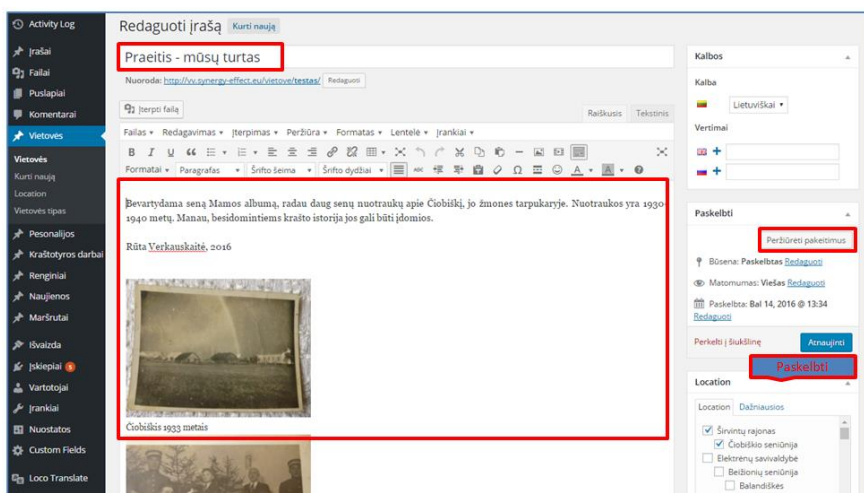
Activity Log
Įrašai
Failai
Puslapiai
Komentarai
Vietovės
Vietovės
Kurti naują
Location
Vietovės tipas
Pesonalijos
Kraštotyros darbai
Renginiai
Naujienos
Maršrutai
Išvaizda
Įskiepiai 5
Vartotojai
Įrankiai
Nuostatos
Custom Fields
Loco Translate

Redaguoti įrašą Kurti naują

Praeitis - mūsų turtas

Nuoroda: http://vv.synergy-effect.eu/vietove/testas/ Redaguoti

Įterpti failą

Raiškusis Tekstinis

Failas ▾ Redagavimas ▾ Įterpimas ▾ Peržiūra ▾ Formatas ▾ Lentelė ▾ Įrankiai ▾

B I U

Formatai ▾ Paragrafas ▾ Šrifto šeima ▾ Šrifto dydžiai ▾

Bevartydama seną Mamos albumą, radau daug senų nuotraukų apie Čiobiškį, jo žmones tarpukaryje. Nuotraukos yra 1930-1940 metų. Manau, besidomintiems krašto istorija jos gali būti įdomios.

Rūta Verkauskaitė, 2016

Čiobiškis 1933 metais

Kalbos
Kalba
Lietuviškai ▾
Vertimai

Paskelbti
Peržiūrėti pakeitimus
Būsena: Paskelbtas Redaguoti
Matomumas: Viešas Redaguoti
Paskelbta: Bal 14, 2016 @ 13:34 Redaguoti
Perkelti į šiukšlinę
Atnaujinti
Paskelbti

Location
Location Dažniausios
Širvintų rajonas
Čiobiškio seniūnija
Elektrėnų savivaldybė
Beižionių seniūnija
Balandiškės